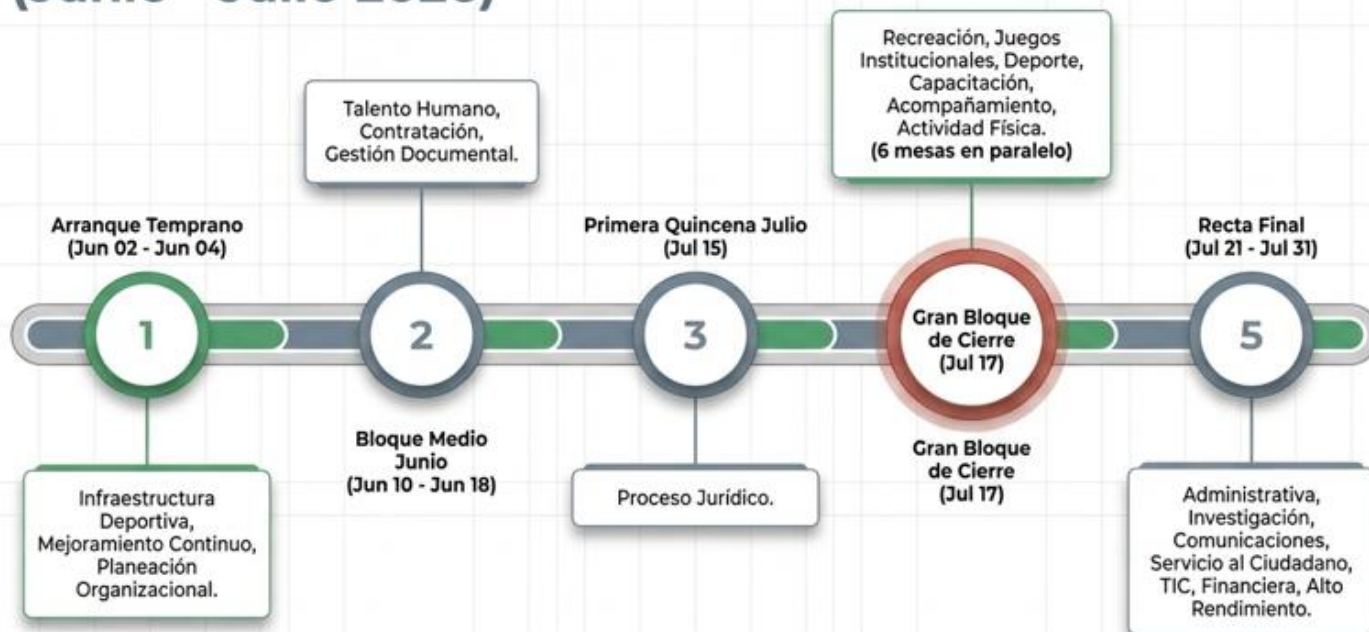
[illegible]

Talento Humano, Contratación, Gestión Documental.

Recreación, Juegos Institucionales, Deporte, Capacitación, Acompañamiento, Actividad Física. (6 mesas en paralelo)

Arranque Temprano (Jun 02 - Jun 04)

1

Infraestructura Deportiva, Mejoramiento Continuo, Planeación Organizacional.

2

Bloque Medio Junio (Jun 10 - Jun 18)

Primera Quincena Julio (Jul 15)

3

Proceso Jurídico.

Gran Bloque de Cierre (Jul 17)

Gran Bloque de Cierre (Jul 17)

Recta Final (Jul 21 - Jul 31)

5

Administrativa, Investigación, Comunicaciones, Servicio al Ciudadano, TIC, Financiera, Alto Rendimiento.